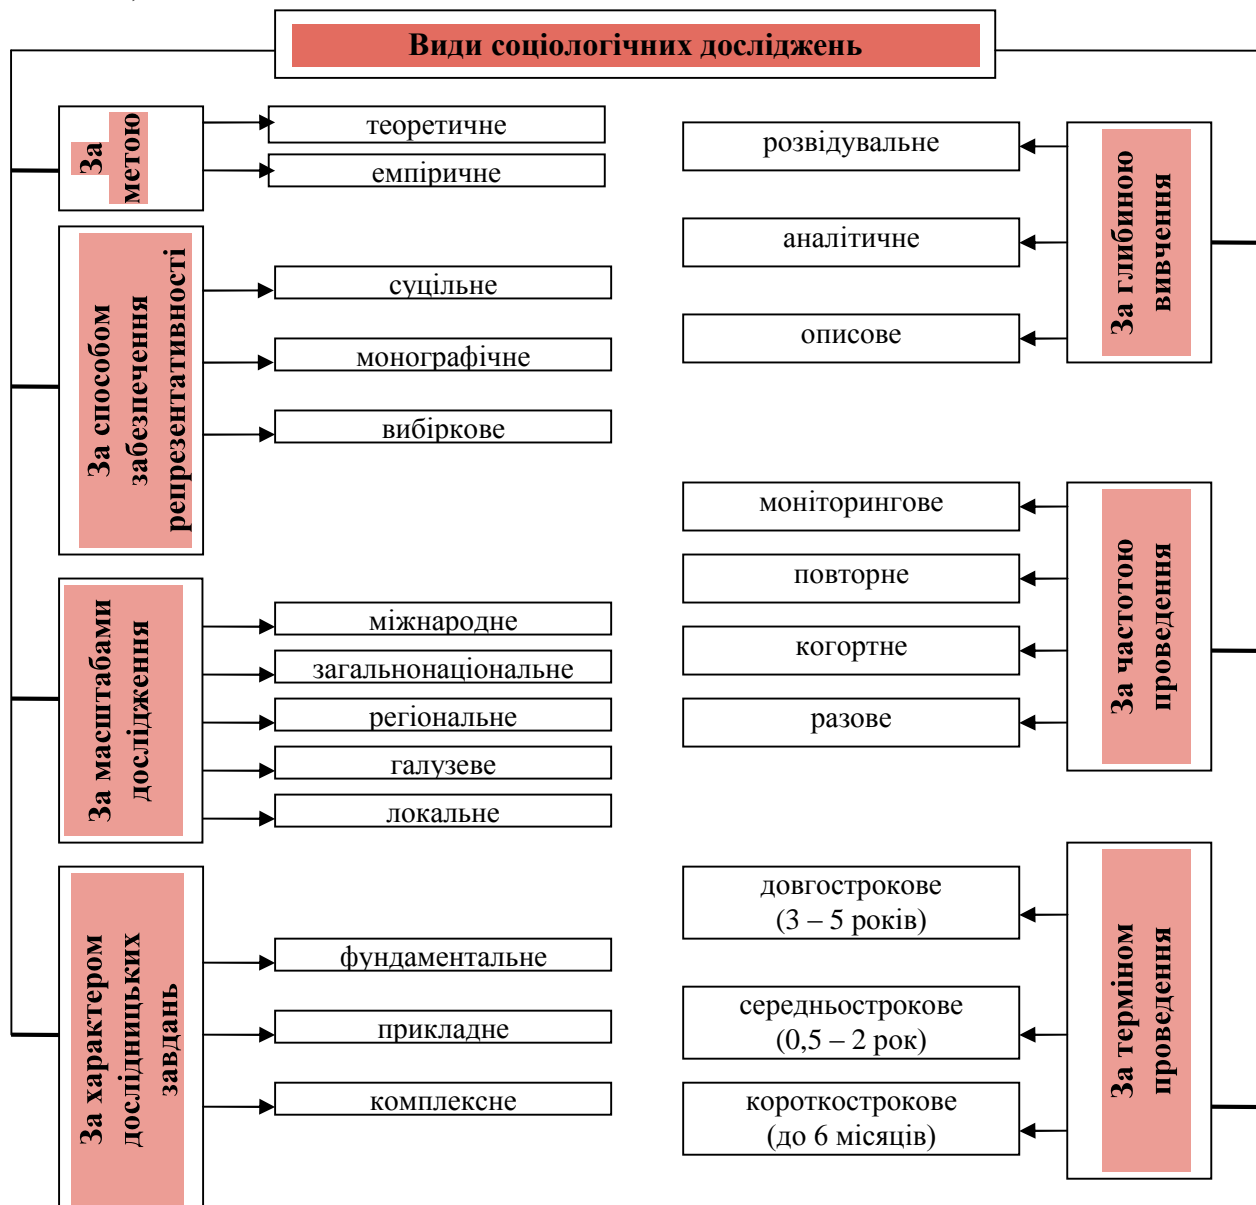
Види соціологічних досліджень

За метою

теоретичне

емпіричне

За способом забезпечення репрезентативності

суцільне

монографічне

вибіркове

За масштабами дослідження

міжнародне

загальнонаціональне

регіональне

галузеве

локальне

За характером дослідницьких завдань

фундаментальне

прикладне

комплексне

За глибиною вивчення

розвідувальне

аналітичне

описове

За частотою проведення

моніторингове

повторне

когортне

разове

За терміном проведення

довгострокове (3 – 5 років)

середньострокове (0,5 – 2 рок)

короткострокове (до 6 місяців)